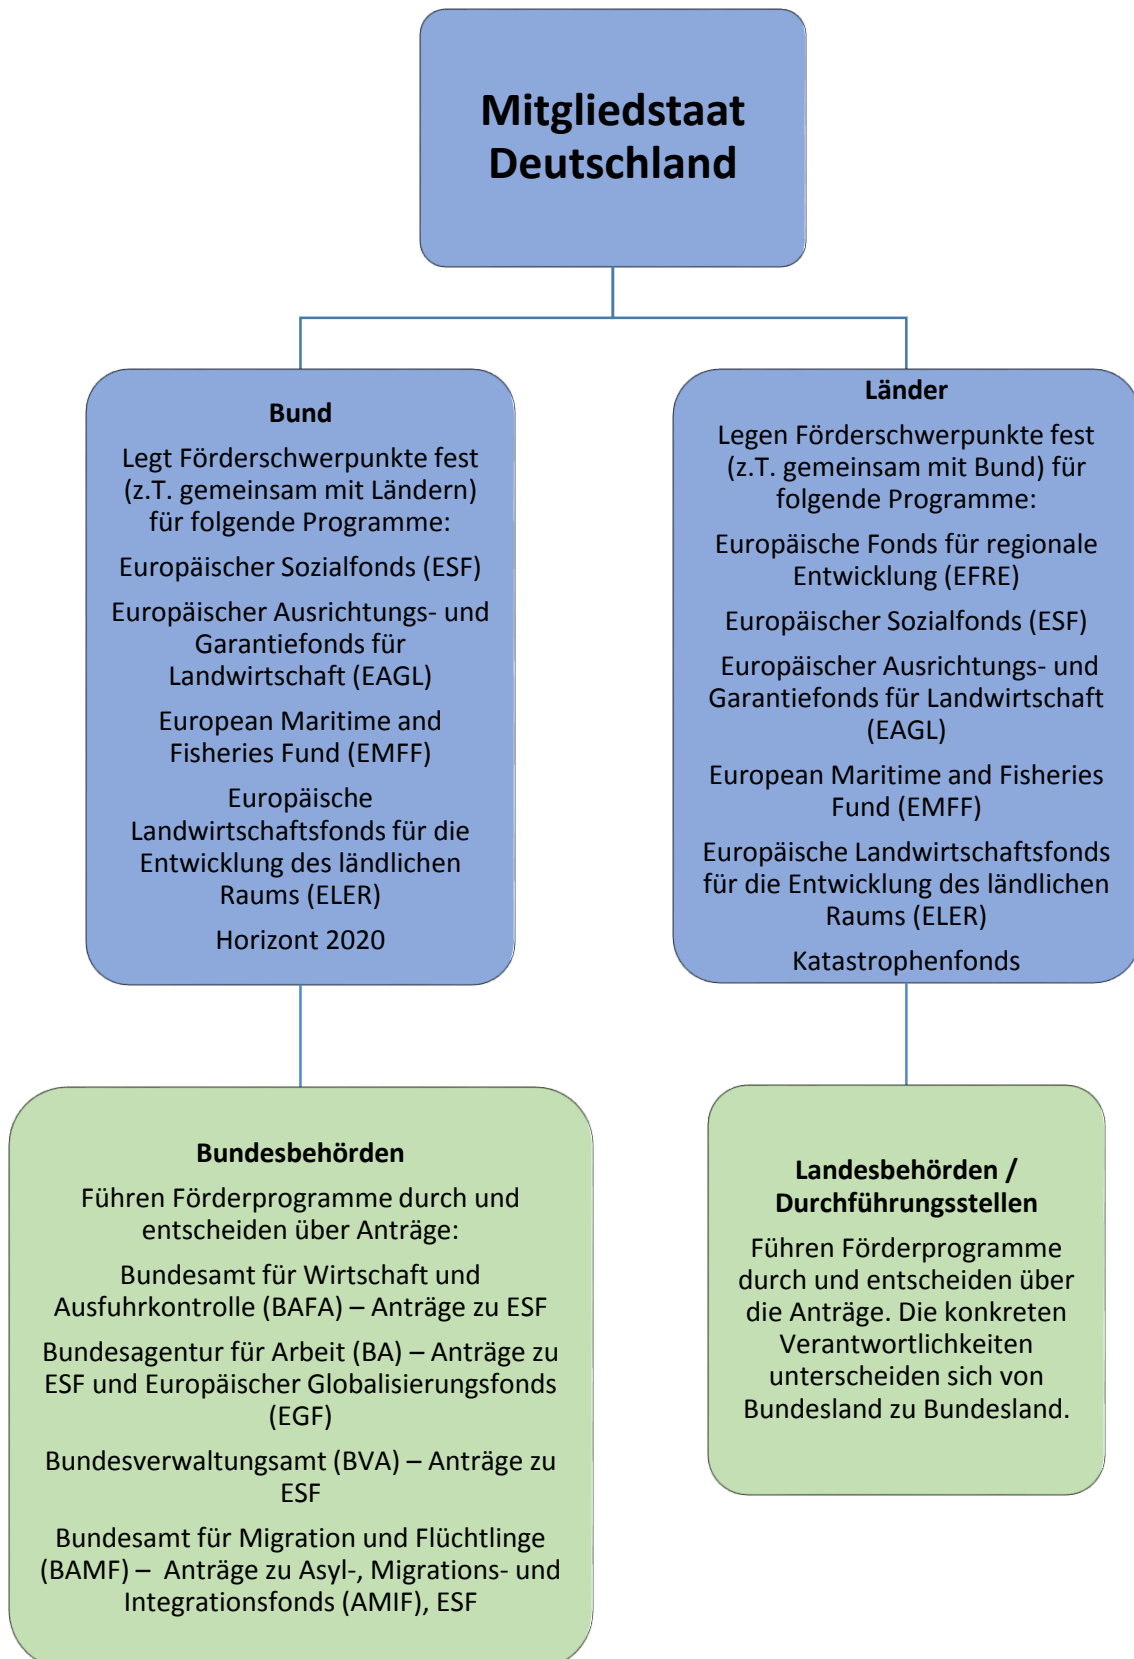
Mitgliedstaat Deutschland

Bund

Legt Förderschwerpunkte fest (z.T. gemeinsam mit Ländern) für folgende Programme:

Europäischer Sozialfonds (ESF)

Europäischer Ausrichtungs- und Garantiefonds für Landwirtschaft (EAGL)

European Maritime and Fisheries Fund (EMFF)

Europäische Landwirtschaftsfonds für die Entwicklung des ländlichen Raums (ELER)

Horizont 2020

Länder

Legen Förderschwerpunkte fest (z.T. gemeinsam mit Bund) für folgende Programme:

Europäische Fonds für regionale Entwicklung (EFRE)

Europäischer Sozialfonds (ESF)

Europäischer Ausrichtungs- und Garantiefonds für Landwirtschaft (EAGL)

European Maritime and Fisheries Fund (EMFF)

Europäische Landwirtschaftsfonds für die Entwicklung des ländlichen Raums (ELER)

Katastrophenfonds

Bundesbehörden

Führen Förderprogramme durch und entscheiden über Anträge:

Bundesamt für Wirtschaft und Ausfuhrkontrolle (BAFA) – Anträge zu ESF

Bundesagentur für Arbeit (BA) – Anträge zu ESF und Europäischer Globalisierungsfonds (EGF)

Bundesverwaltungsamt (BVA) – Anträge zu ESF

Bundesamt für Migration und Flüchtlinge (BAMF) – Anträge zu Asyl-, Migrations- und Integrationsfonds (AMIF), ESF

Landesbehörden / Durchführungsstellen

Führen Förderprogramme durch und entscheiden über die Anträge. Die konkreten Verantwortlichkeiten unterscheiden sich von Bundesland zu Bundesland.